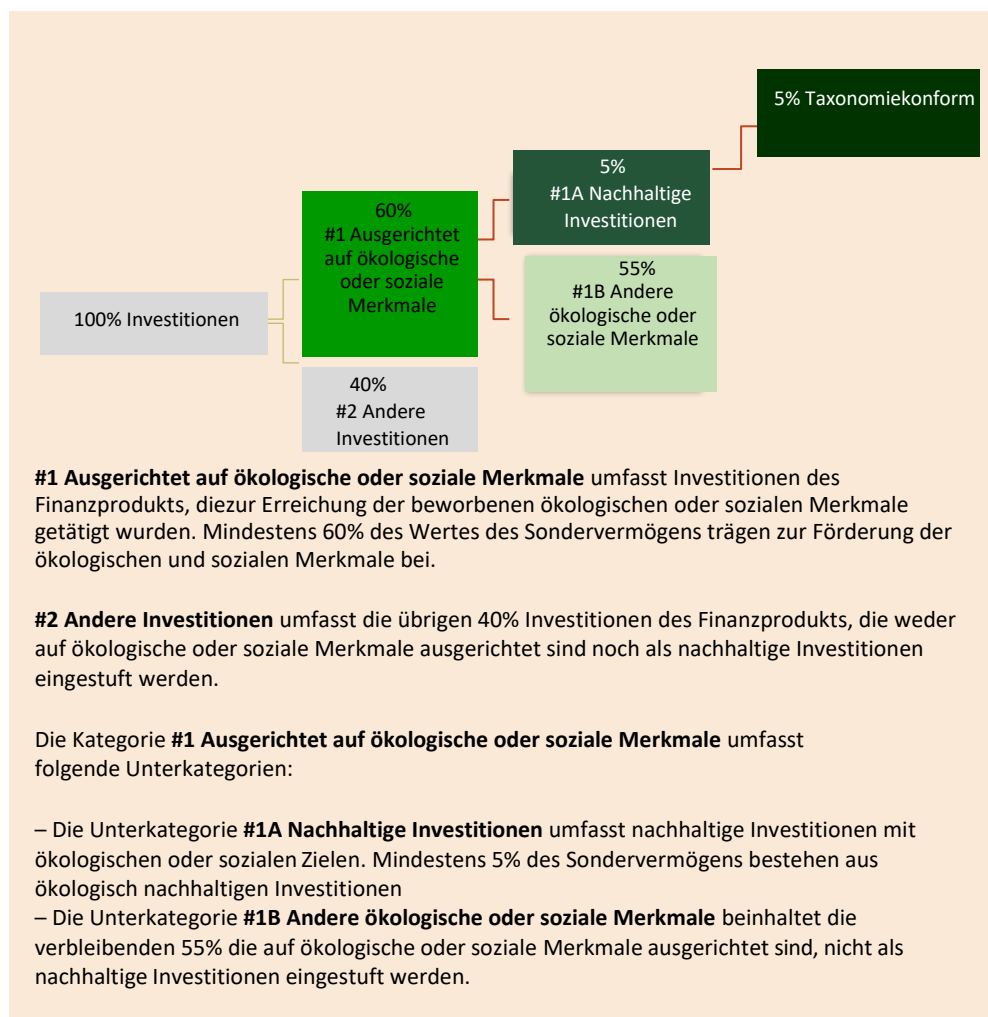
5% Taxonomiekonform

5%
#1A Nachhaltige Investitionen

60%
#1 Ausgerichtet auf ökologische oder soziale Merkmale

55%
#1B Andere ökologische oder soziale Merkmale

100% Investitionen

40%
#2 Andere Investitionen

**#1 Ausgerichtet auf ökologische oder soziale Merkmale** umfasst Investitionen des Finanzprodukts, diezur Erreichung der beworbenen ökologischen oder sozialen Merkmale getätigt wurden. Mindestens 60% des Wertes des Sondervermögens trägen zur Förderung der ökologischen und sozialen Merkmale bei.

**#2 Andere Investitionen** umfasst die übrigen 40% Investitionen des Finanzprodukts, die weder auf ökologische oder soziale Merkmale ausgerichtet sind noch als nachhaltige Investitionen eingestuft werden.

Die Kategorie **#1 Ausgerichtet auf ökologische oder soziale Merkmale** umfasst folgende Unterkategorien:

– Die Unterkategorie **#1A Nachhaltige Investitionen** umfasst nachhaltige Investitionen mit ökologischen oder sozialen Zielen. Mindestens 5% des Sondervermögens bestehen aus ökologisch nachhaltigen Investitionen
– Die Unterkategorie **#1B Andere ökologische oder soziale Merkmale** beinhaltet die verbleibenden 55% die auf ökologische oder soziale Merkmale ausgerichtet sind, nicht als nachhaltige Investitionen eingestuft werden.